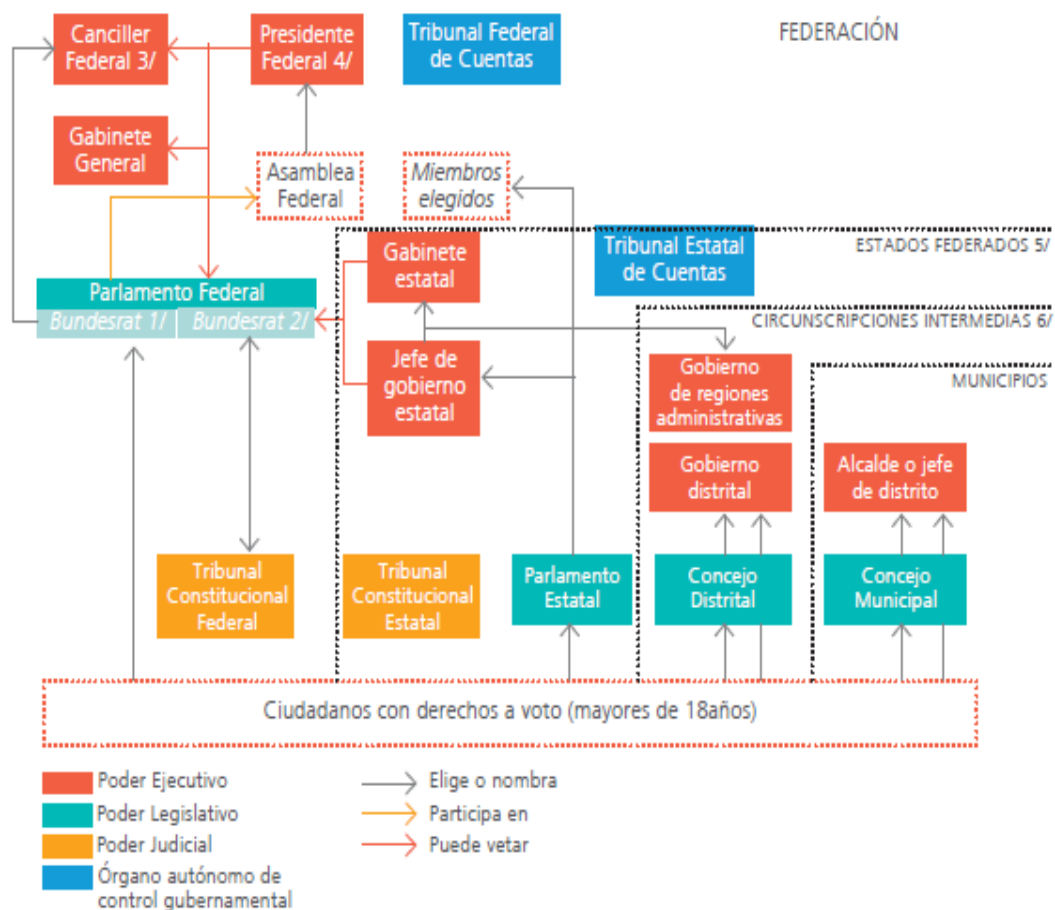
Canciller Federal 3/

Presidente Federal 4/

Tribunal Federal de Cuentas

FEDERACIÓN

Gabinete General

Asamblea Federal

Miembros elegidos

Gabinete estatal

Tribunal Estatal de Cuentas

ESTADOS FEDERADOS 5/

Parlamento Federal

Bundesrat 1/

Bundesrat 2/

CIRCUNSCRIPCIONES INTERMEDIAS 6/

Jefe de gobierno estatal

Gobierno de regiones administrativas

MUNICIPIOS

Gobierno distrital

Alcalde o jefe de distrito

Tribunal Constitucional Federal

Tribunal Constitucional Estatal

Parlamento Estatal

Concejo Distrital

Concejo Municipal

Ciudadanos con derechos a voto (mayores de 18años)

Poder Ejecutivo

Poder Legislativo

Poder Judicial

Órgano autónomo de control gubernamental

Elige o nombra

Participa en

Puede vetar